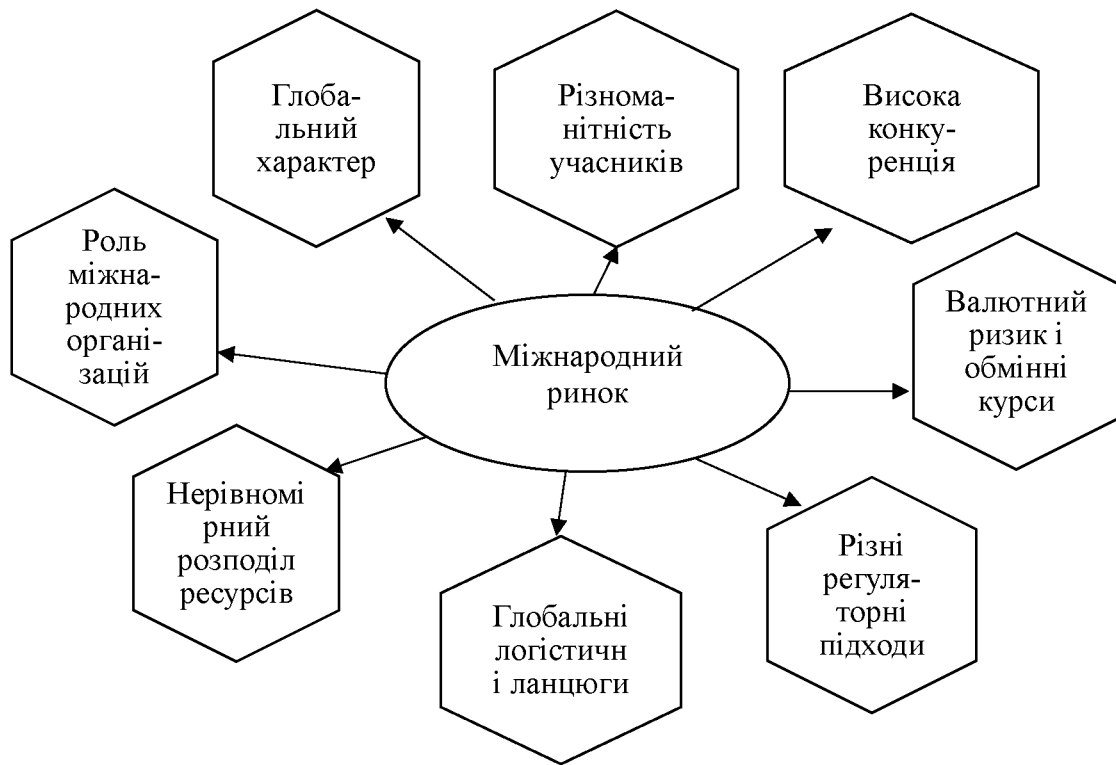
Глобальний характер

Різноманітність учасників

Висока конкуренція

Роль міжнародних організацій

Міжнародний ринок

Валютний ризик і обмінні курси

Нерівномірний розподіл ресурсів

Глобальні логістичн і ланцюги

Різні регуляторні підходи